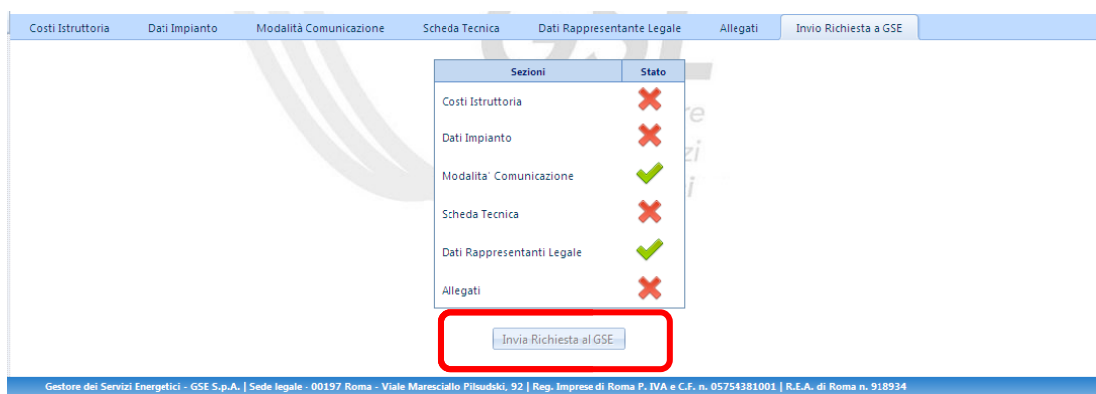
Costi Istruttoria | Dati Impianto | Modalità Comunicazione | Scheda Tecnica | Dati Rappresentante Legale | Allegati | Invio Richiesta a GSE

| Sezioni | Stato |
|---|---|
| Costi Istruttoria | ✗ |
| Dati Impianto | ✗ |
| Modalita` Comunicazione | ✓ |
| Scheda Tecnica | ✗ |
| Dati Rappresentanti Legale | ✓ |
| Allegati | ✗ |

Invia Richiesta al GSE

Gestore dei Servizi Energetici - GSE S.p.A. | Sede legale - 00197 Roma - Viale Maresciallo Pilsudski, 92 | Reg. Imprese di Roma P. IVA e C.F. n. 05754381001 | R.E.A. di Roma n. 918934